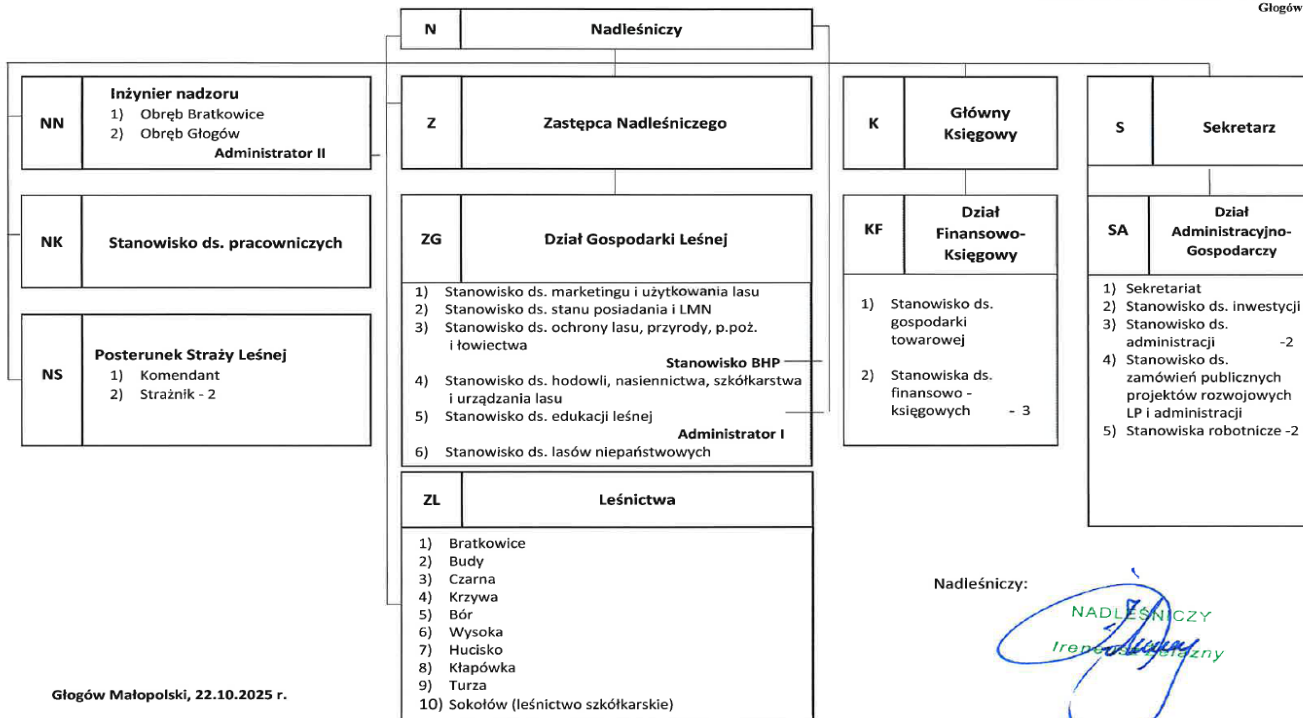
Głogów

N Nadleśniczy

NN Inżynier nadzoru
1) Obręb Bratkowice
2) Obręb Głogów
Administrator II

NK Stanowisko ds. pracowniczych

NS Posterunek Straży Leśnej
1) Komendant
2) Strażnik - 2

Z Zastępca Nadleśniczego

ZG Dział Gospodarki Leśnej
1) Stanowisko ds. marketingu i użytkowania lasu
2) Stanowisko ds. stanu posiadania i LMN
3) Stanowisko ds. ochrony lasu, przyrody, p.poż. i łowiectwa
Stanowisko BHP
4) Stanowisko ds. hodowli, nasiennictwa, szkółkarstwa i urządzania lasu
5) Stanowisko ds. edukacji leśnej
Administrator I
6) Stanowisko ds. lasów niepaństwowych

ZL Leśnictwa
1) Bratkowice
2) Budy
3) Czarna
4) Krzywa
5) Bór
6) Wysoka
7) Hucisko
8) Kłapówka
9) Turza
10) Sokołów (leśnictwo szkółkarskie)

K Główny Księgowy

KF Dział Finansowo-Księgowy
1) Stanowisko ds. gospodarki towarowej
2) Stanowiska ds. finansowo - księgowych - 3

S Sekretarz

SA Dział Administracyjno-Gospodarczy
1) Sekretariat
2) Stanowisko ds. inwestycji
3) Stanowisko ds. administracji -2
4) Stanowisko ds. zamówień publicznych projektów rozwojowych LP i administracji
5) Stanowiska robotnicze -2

Nadleśniczy:
NADLEŚNICZY
Irene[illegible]zny

Głogów Małopolski, 22.10.2025 r.